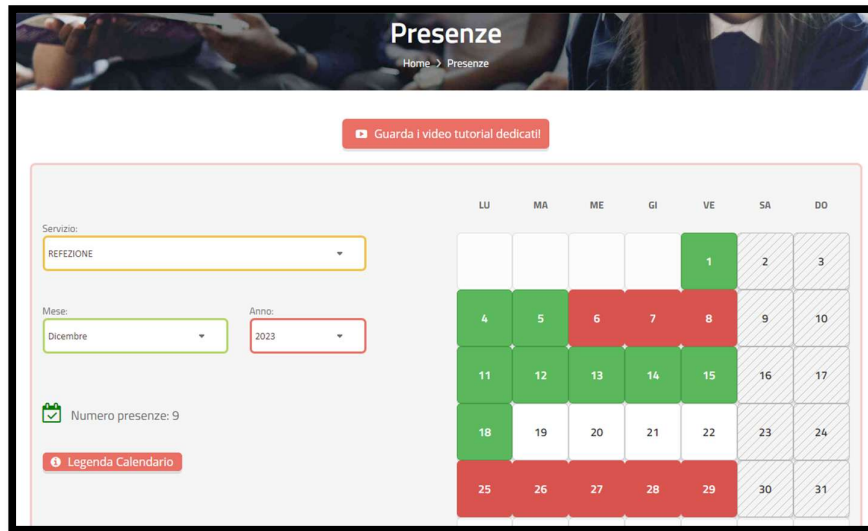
Presenze

Home > Presenze

Guarda i video tutorial dedicati!

Servizio:
REFEZIONE

Mese:
Dicembre

Anno:
2023

Numero presenze: 9

Legenda Calendario

| LU | MA | ME | GI | VE | SA | DO |
|---|---|---|---|---|---|---|
| | | | | 1 | 2 | 3 |
| 4 | 5 | 6 | 7 | 8 | 9 | 10 |
| 11 | 12 | 13 | 14 | 15 | 16 | 17 |
| 18 | 19 | 20 | 21 | 22 | 23 | 24 |
| 25 | 26 | 27 | 28 | 29 | 30 | 31 |